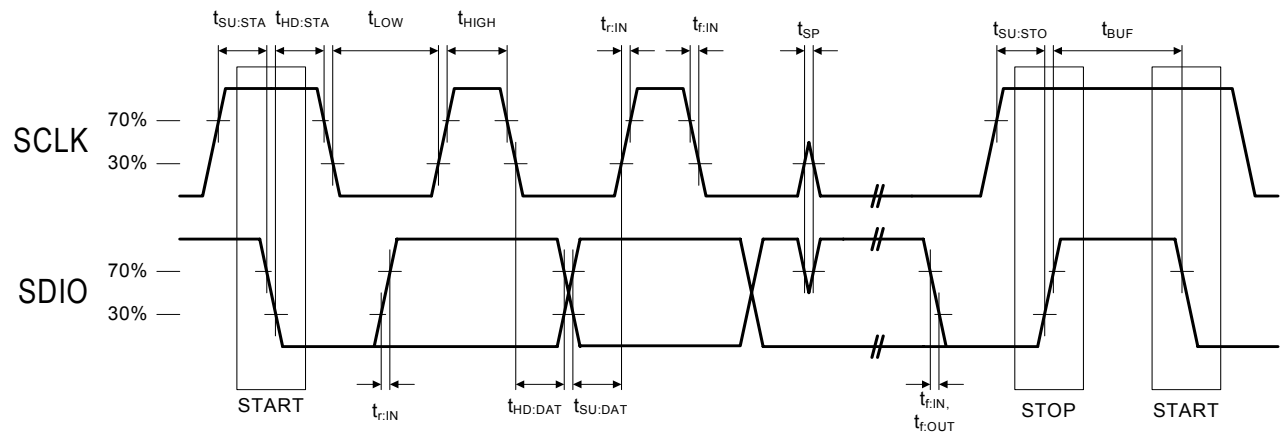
$t_{SU:STA}$ $t_{HD:STA}$ $t_{LOW}$ $t_{HIGH}$ $t_{r:IN}$ $t_{f:IN}$ $t_{SP}$ $t_{SU:STO}$ $t_{BUF}$

SCLK

70%

30%

SDIO

70%

30%

START

$t_{r:IN}$

$t_{HD:DAT}$ $t_{SU:DAT}$

$t_{f:IN}$,
$t_{f:OUT}$

STOP

START